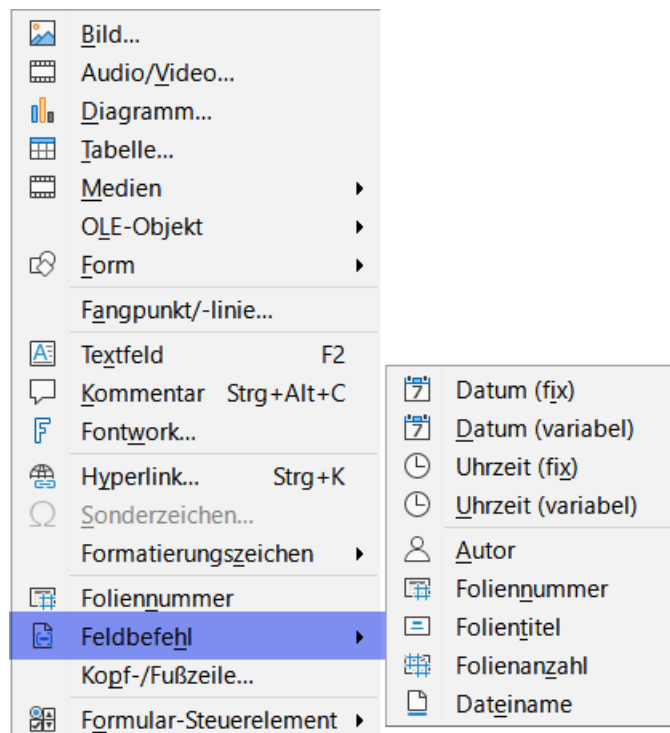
Bild...
Audio/Video...
Diagramm...
Tabelle...
Medien
OLE-Objekt
Form
Fangpunkt/-linie...
Textfeld F2
Kommentar Strg+Alt+C
Fontwork...
Hyperlink... Strg+K
Sonderzeichen...
Formatierungszeichen
Foliennummer
Feldbefehl
Kopf-/Fußzeile...
Formular-Steuerelement

Datum (fix)
Datum (variabel)
Uhrzeit (fix)
Uhrzeit (variabel)
Autor
Foliennummer
Folientitel
Folienanzahl
Dateiname